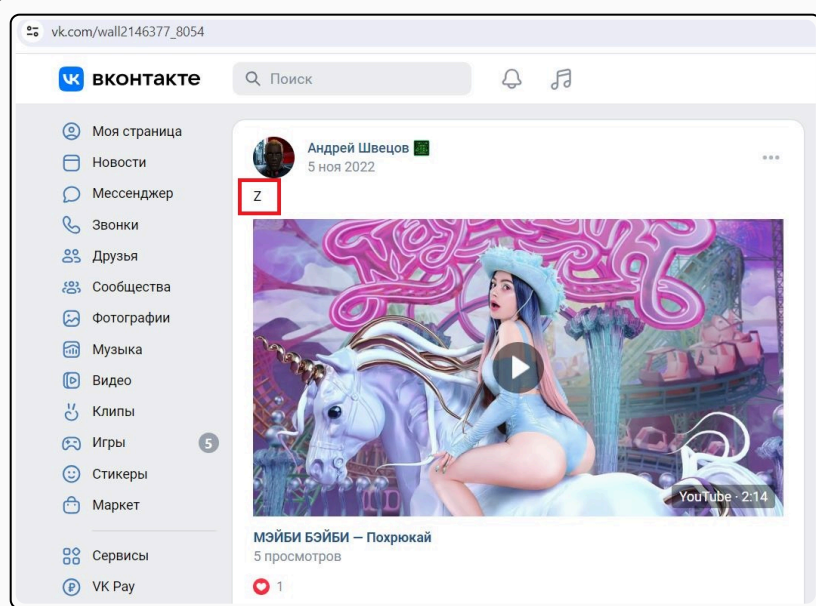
vk.com/wall2146377_8054

вконтакте

Поиск

Моя страница
Новости
Мессенджер
Звонки
Друзья
Сообщества
Фотографии
Музыка
Видео
Клипы
Игры 5
Стикеры
Маркет

Сервисы
VK Pay

Андрей Швецов
5 ноя 2022

Z

YouTube · 2:14

МЭЙБИ БЭЙБИ — Похрюкай
5 просмотров

1